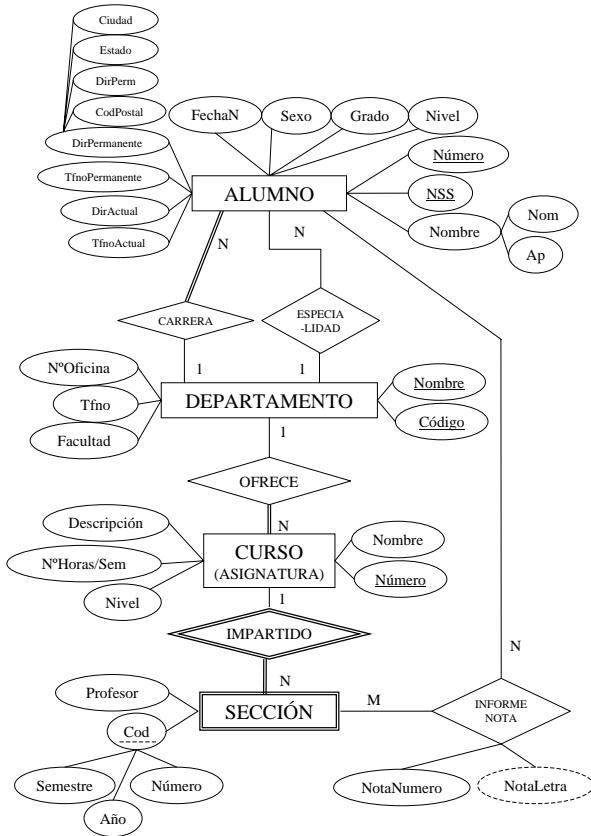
Ciudad
Estado
DirPerm
CodPostal
DirPermanente
TfnoPermanente
DirActual
TfnoActual

FechaN
Sexo
Grado
Nivel

Número
NSS
Nombre
Nom
Ap

ALUMNO

N
N

CARRERA
ESPECIA -LIDAD

1
1

NºOficina
Tfno
Facultad

DEPARTAMENTO

Nombre
Código

1

OFRECE

N

Descripción
NºHoras/Sem
Nivel

CURSO
(ASIGNATURA)

Nombre
Número

1

IMPARTIDO

N

N

Profesor
Cod
Semestre
Año
Número

SECCIÓN

M

INFORME NOTA

NotaNumero
NotaLetra